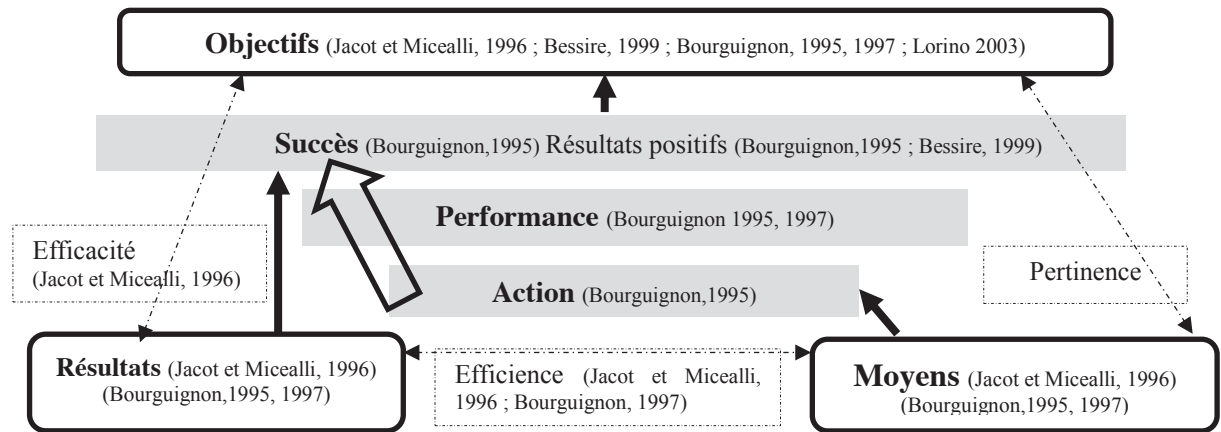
**Objectifs** (Jacot et Micealli, 1996 ; Bessire, 1999 ; Bourguignon, 1995, 1997 ; Lorino 2003)

**Succès** (Bourguignon,1995) Résultats positifs (Bourguignon,1995 ; Bessire, 1999)

**Performance** (Bourguignon 1995, 1997)

Efficacité (Jacot et Micealli, 1996)

Pertinence

**Action** (Bourguignon,1995)

**Résultats** (Jacot et Micealli, 1996) (Bourguignon,1995, 1997)

Efficience (Jacot et Micealli, 1996 ; Bourguignon, 1997)

**Moyens** (Jacot et Micealli, 1996) (Bourguignon,1995, 1997)